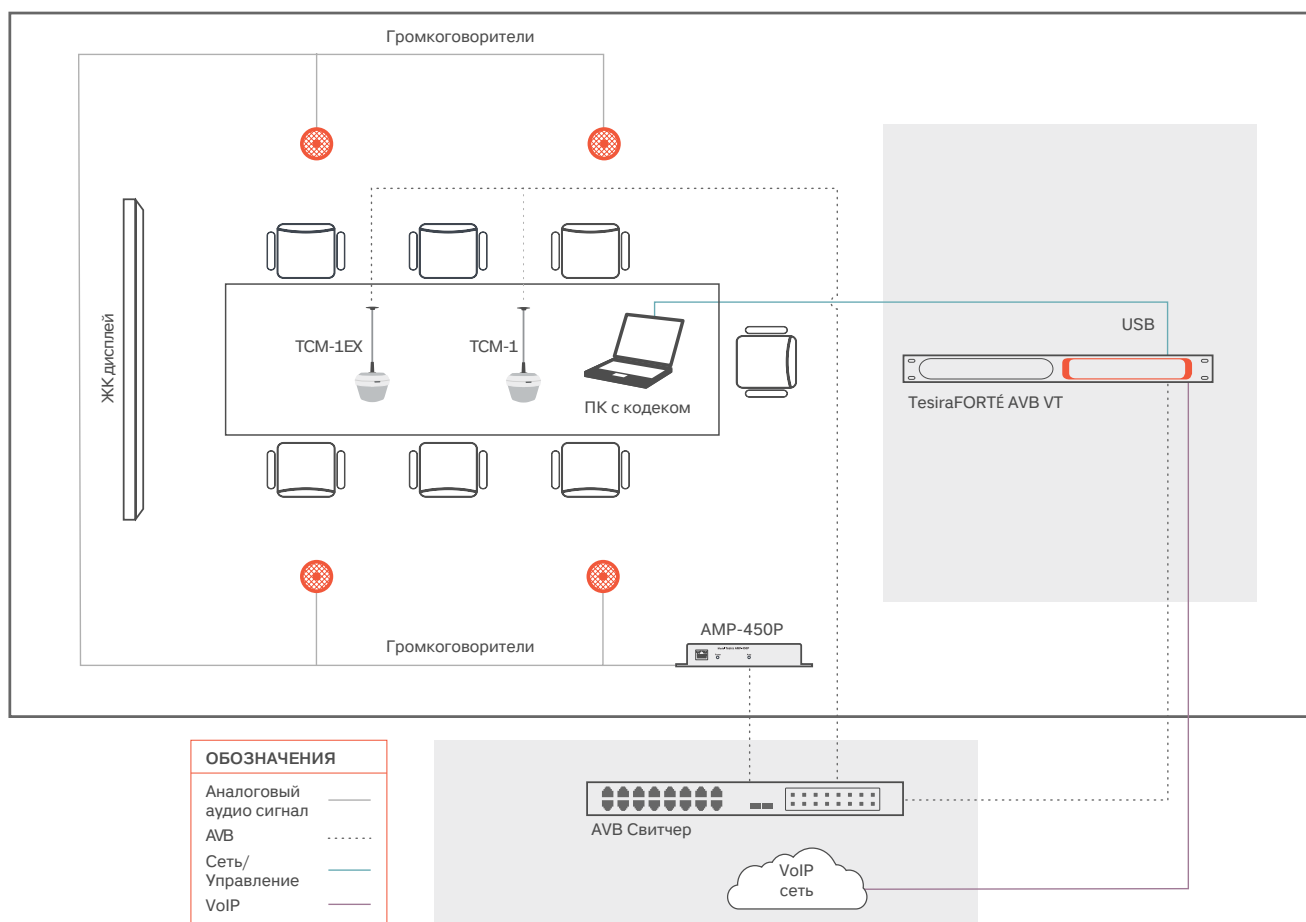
Громкоговорители

ЖК дисплей

TCM-1EX

TCM-1

ПК с кодеком

USB

TesiraFORTÉ AVB VT

Громкоговорители

AMP-450P

ОБОЗНАЧЕНИЯ

Аналоговый аудио сигнал

AVB

Сеть/ Управление

VoIP

AVB Свитчер

VoIP сеть